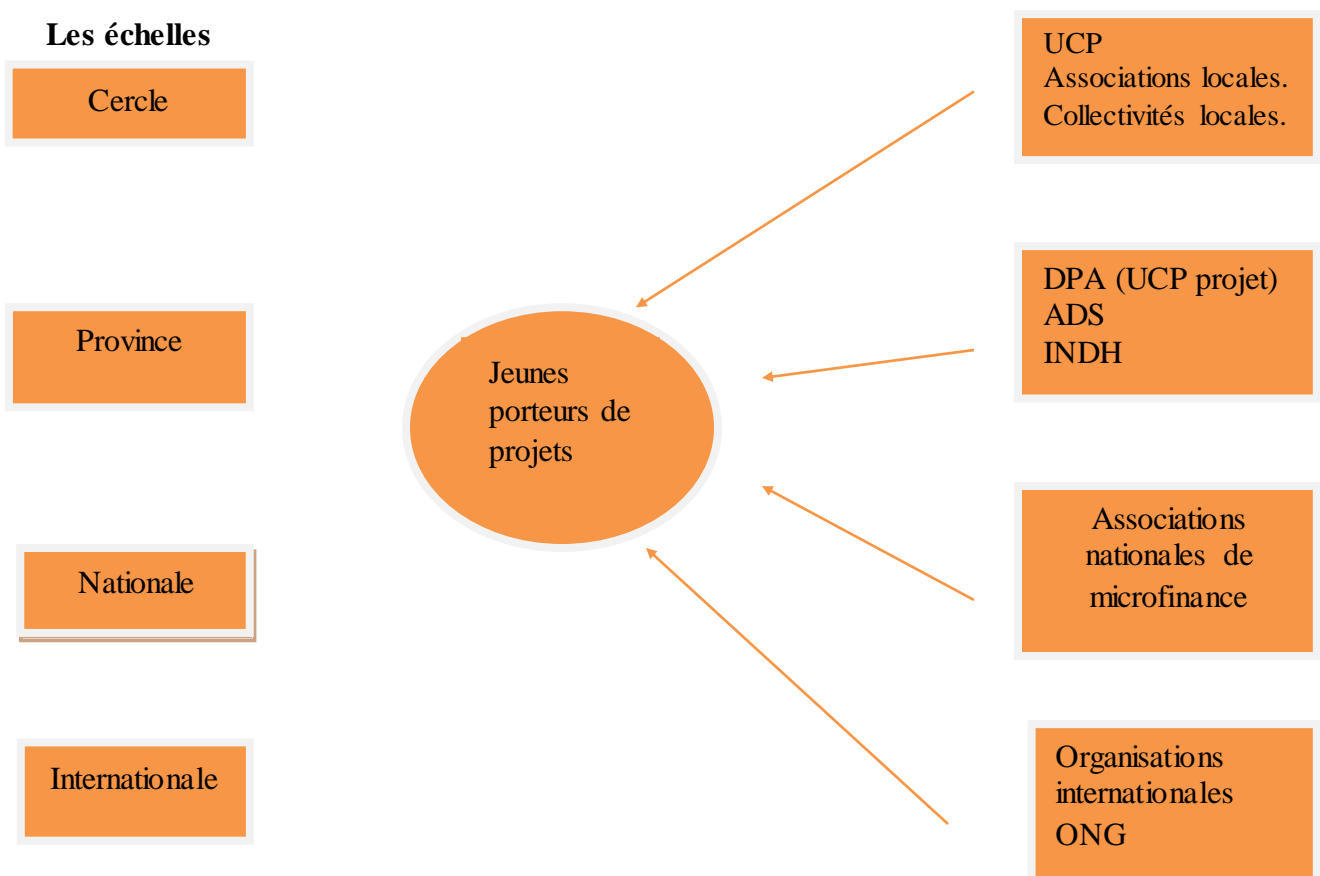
Les échelles

Cercle

Province

Nationale

Internationale

Jeunes porteurs de projets

UCP
Associations locales.
Collectivités locales.

DPA (UCP projet)
ADS
INDH

Associations nationales de microfinance

Organisations internationales
ONG